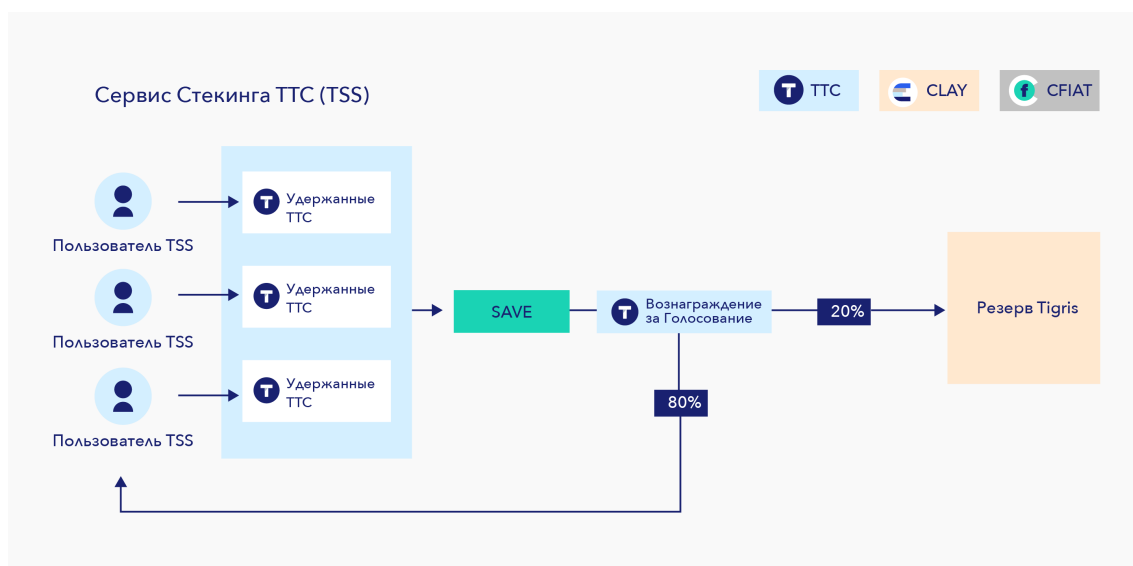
Сервис Стекинга TTC (TSS)

TTC

CLAY

CFIAT

Пользователь TSS

Пользователь TSS

Пользователь TSS

Удержанные TTC

Удержанные TTC

Удержанные TTC

SAVE

Вознаграждение за Голосование

20%

80%

Резерв Tigris